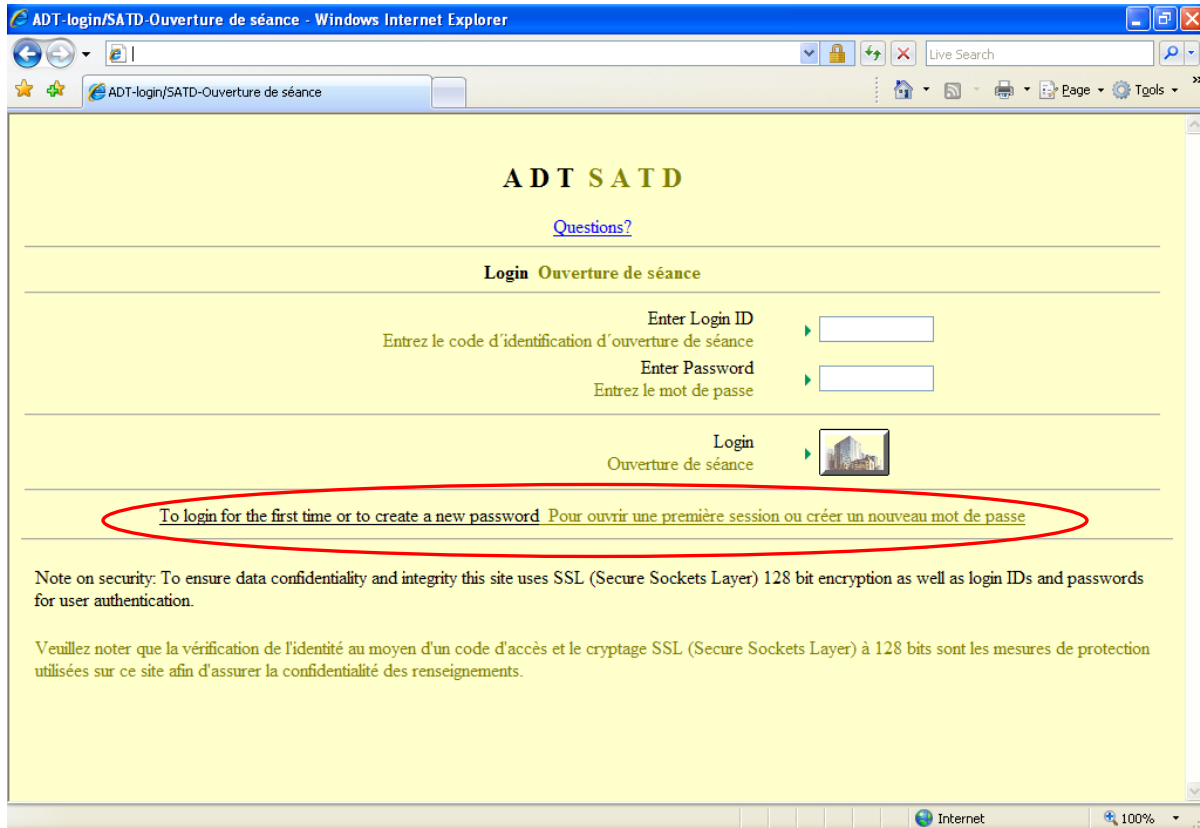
ADT-login/SATD-Ouverture de séance - Windows Internet Explorer

Live Search

ADT-login/SATD-Ouverture de séance

Page Tools

ADT SATD

Questions?

Login Ouverture de séance

Enter Login ID
Entrez le code d´identification d´ouverture de séance

Enter Password
Entrez le mot de passe

Login
Ouverture de séance

To login for the first time or to create a new password Pour ouvrir une première session ou créer un nouveau mot de passe

Note on security: To ensure data confidentiality and integrity this site uses SSL (Secure Sockets Layer) 128 bit encryption as well as login IDs and passwords for user authentication.

Veuillez noter que la vérification de l'identité au moyen d'un code d'accès et le cryptage SSL (Secure Sockets Layer) à 128 bits sont les mesures de protection utilisées sur ce site afin d'assurer la confidentialité des renseignements.

Internet 100%